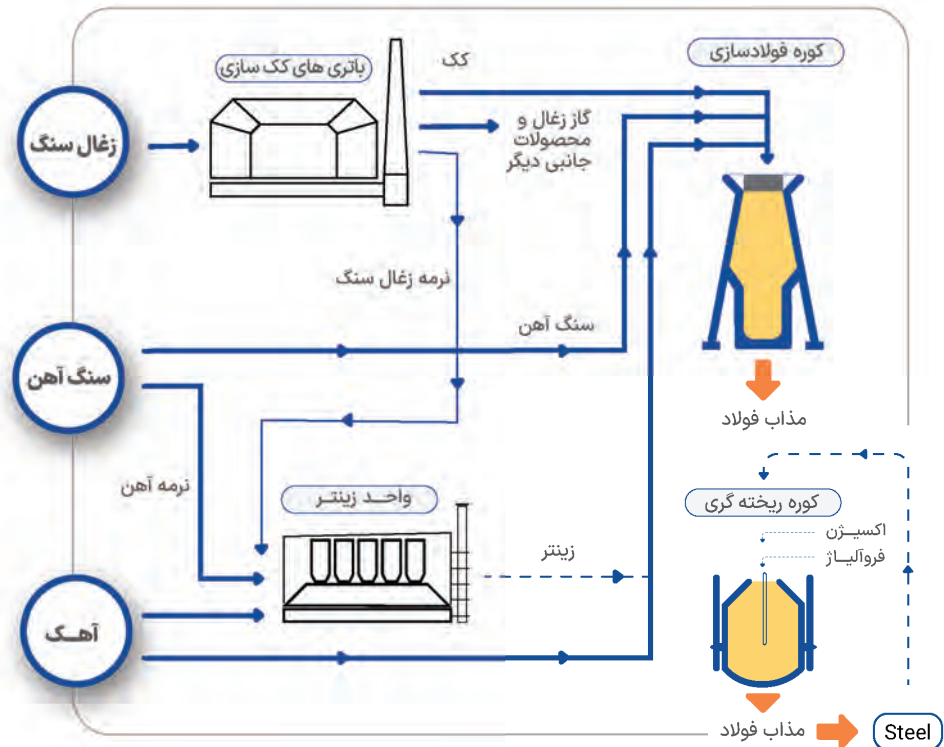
باتری های کک سازی

کک

کوره فولادسازی

زغال سنگ

گاز زغال و محصولات جانبی دیگر

نرمه زغال سنگ

سنگ آهن

سنگ آهن

مذاب فولاد

نرمه آهن

کوره ریخته گری

واحد زینتر

اکسیژن

فروآلیاژ

زینتر

آهک

مذاب فولاد

Steel